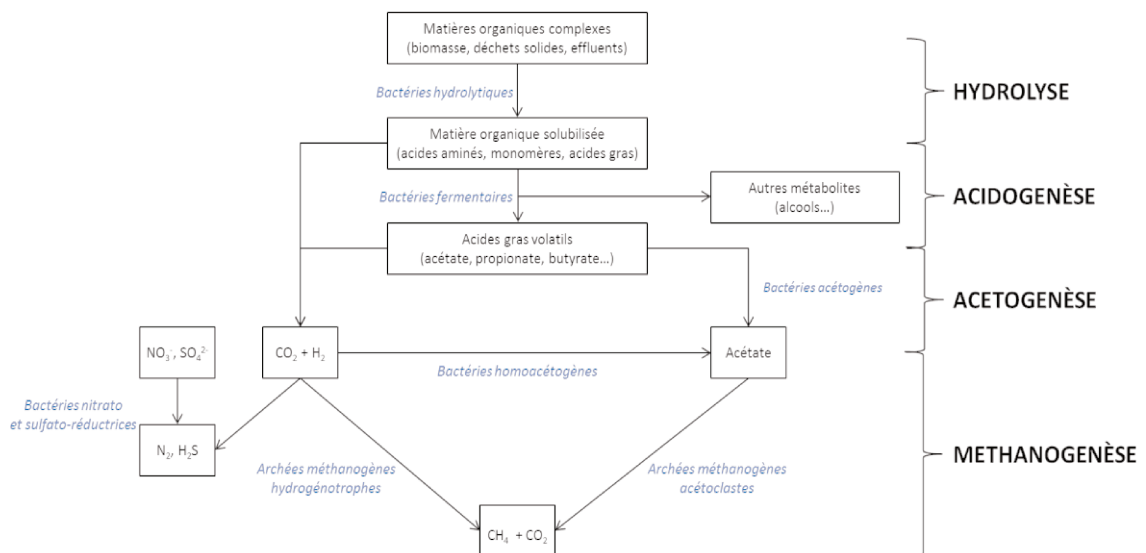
Matières organiques complexes
(biomasse, déchets solides, effluents)

Bactéries hydrolytiques

HYDROLYSE

Matière organique solubilisée
(acides aminés, monomères, acides gras)

Bactéries fermentaires

Autres métabolites
(alcools…)

ACIDOGENÈSE

Acides gras volatils
(acétate, propionate, butyrate…)

Bactéries acétogènes

ACETOGENÈSE

$NO_3^-$, $SO_4^{2-}$

$CO_2 + H_2$

Bactéries homoacétogènes

Acétate

Bactéries nitrato et sulfato-réductrices

$N_2$, $H_2S$

Archées méthanogènes hydrogénotrophes

Archées méthanogènes acétoclastes

METHANOGENÈSE

$CH_4 + CO_2$